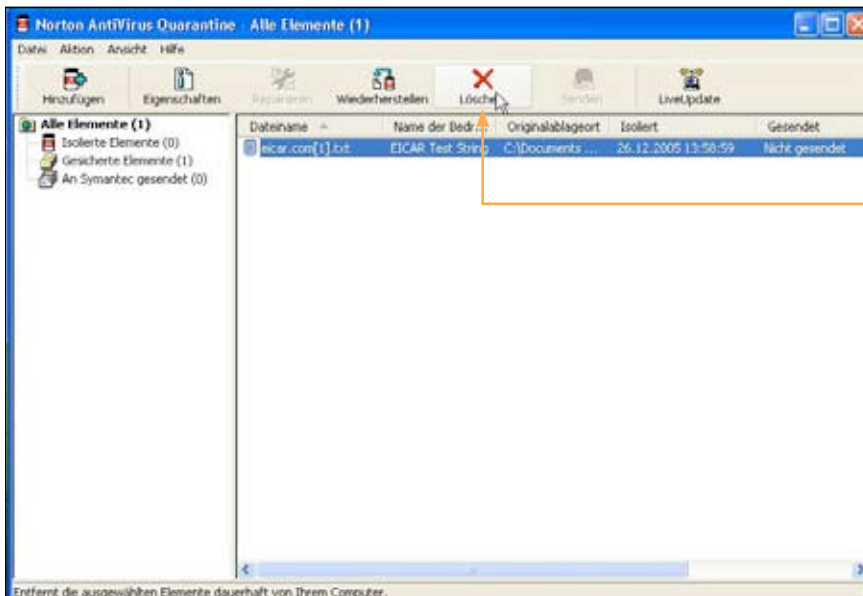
Norton AntiVirus Quarantine - Alle Elemente (1)

Datei Aktion Ansicht Hilfe

Hinzufügen Eigenschaften Reparieren Wiederherstellen Löschen Senden LiveUpdate

Alle Elemente (1)
Isolierte Elemente (0)
Gesicherte Elemente (1)
An Symantec gesendet (0)

| Dateiname | Name der Bedro | Originalablageort | Isoliert | Gesendet |
|---|---|---|---|---|
| eicar.com[1].txt | EICAR Test String | C:\Documents ... | 26.12.2005 13:58:59 | Nicht gesendet |

Entfernt die ausgewählten Elemente dauerhaft von Ihrem Computer.